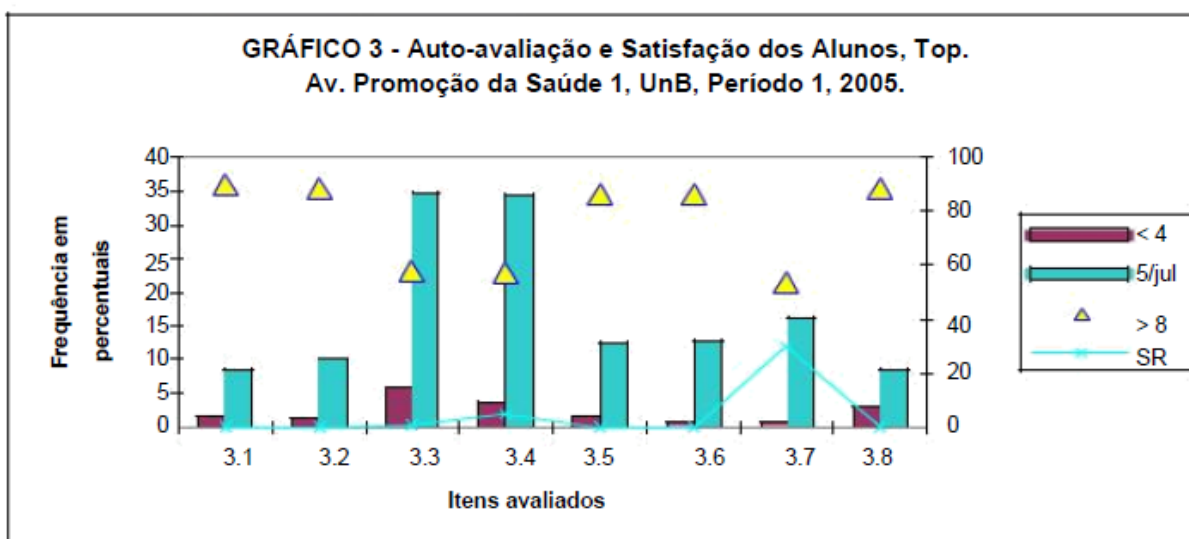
GRÁFICO 3 - Auto-avaliação e Satisfação dos Alunos, Top. Av. Promoção da Saúde 1, UnB, Período 1, 2005.

Frequência em percentuais

40
35
30
25
20
15
10
5
0

100
80
60
40
20
0

3.1 3.2 3.3 3.4 3.5 3.6 3.7 3.8

Itens avaliados

< 4
5/jul
> 8
SR